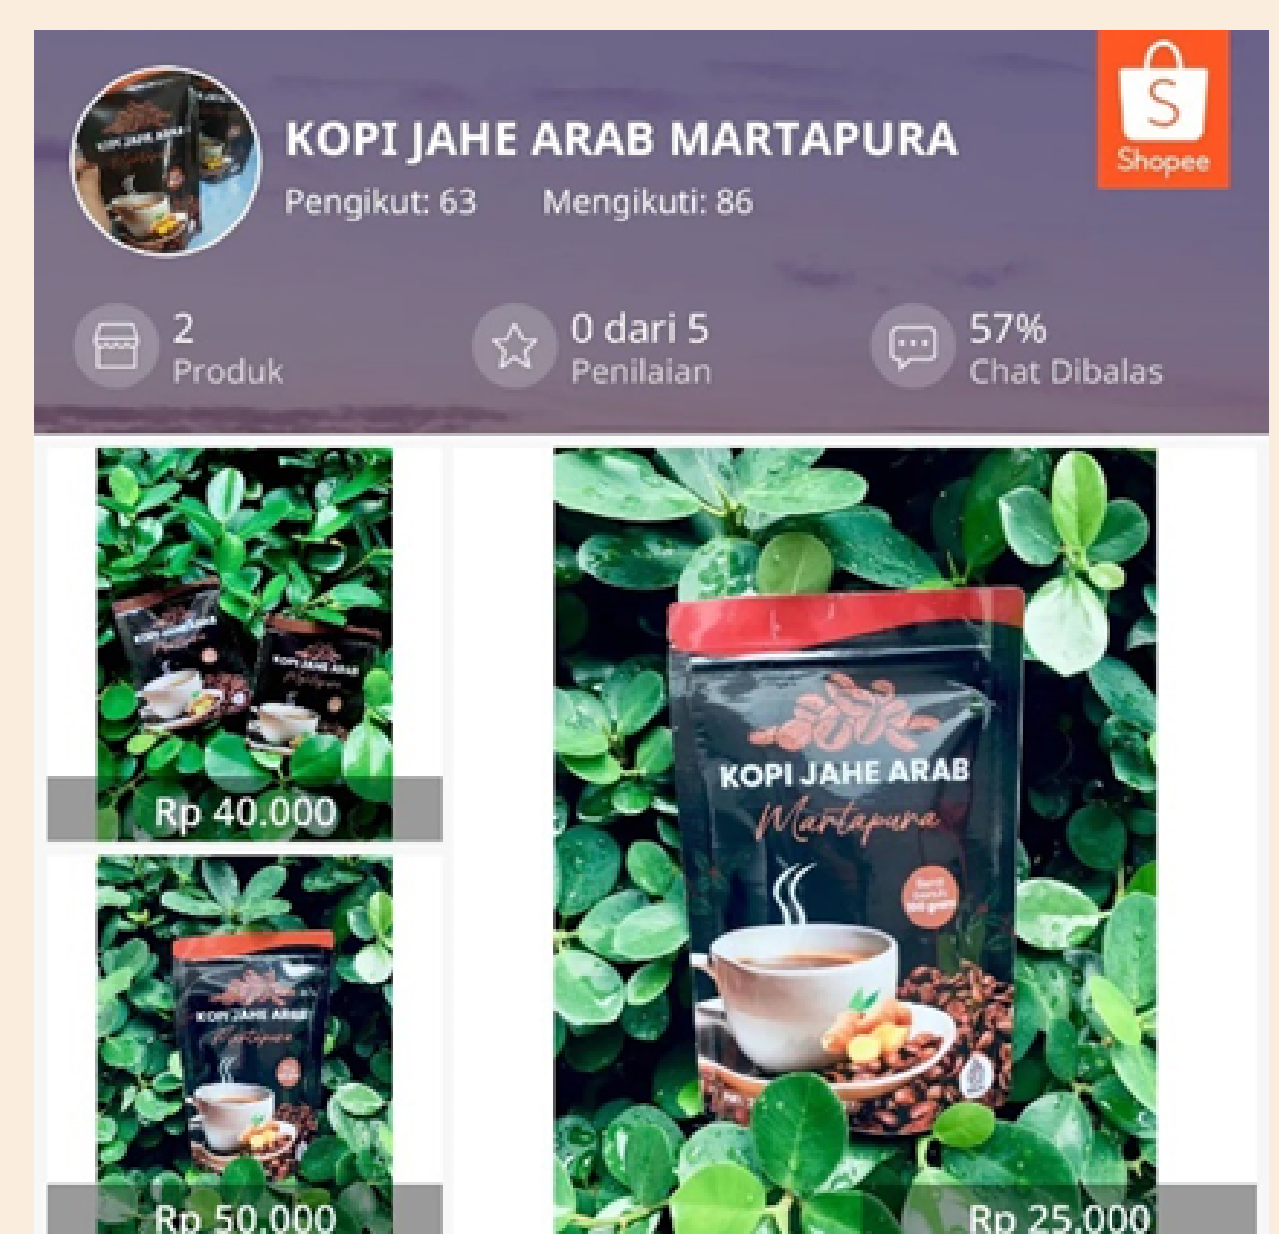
KOPI JAHE ARAB MARTAPURA
Pengikut: 63 Mengikuti: 86

Shopee

2
Produk

0 dari 5
Penilaian

57%
Chat Dibalas

KOPI JAHE ARAB
Martapura

KOPI JAHE ARAB
Martapura

Rp 40.000

KOPI JAHE ARAB
Martapura

Rp 50.000

KOPI JAHE ARAB
Martapura

Rp 25.000